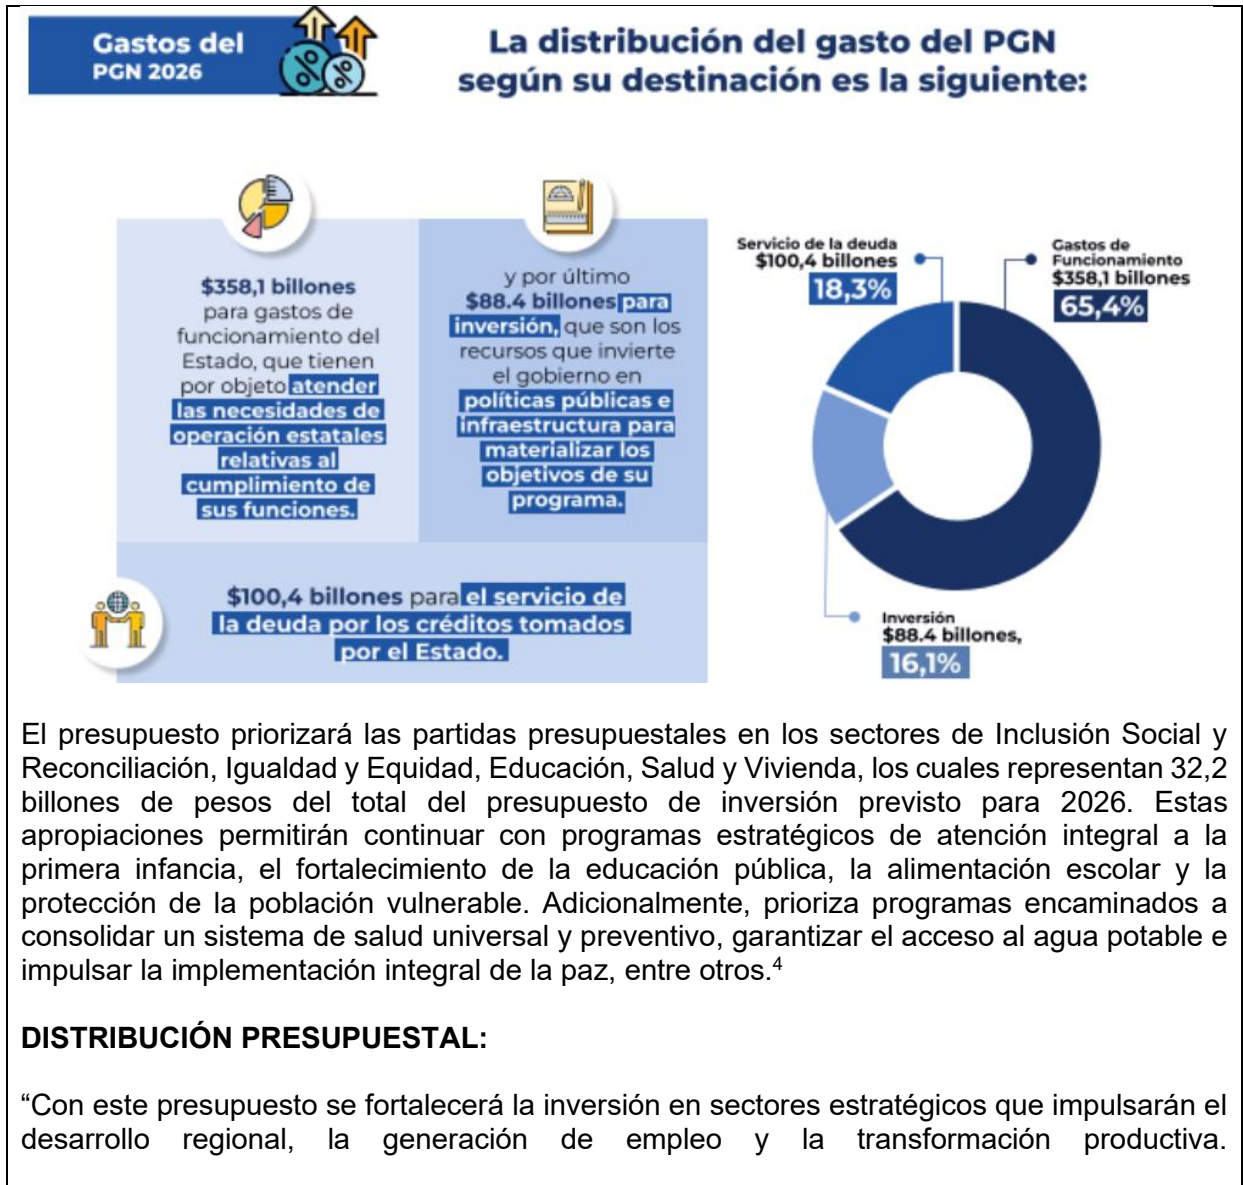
Gastos del PGN 2026

La distribución del gasto del PGN según su destinación es la siguiente:

$358,1 billones para gastos de funcionamiento del Estado, que tienen por objeto atender las necesidades de operación estatales relativas al cumplimiento de sus funciones.

y por último $88.4 billones para inversión, que son los recursos que invierte el gobierno en políticas públicas e infraestructura para materializar los objetivos de su programa.

$100,4 billones para el servicio de la deuda por los créditos tomados por el Estado.

Servicio de la deuda $100,4 billones 18,3%

Gastos de Funcionamiento $358,1 billones 65,4%

Inversión $88.4 billones, 16,1%

El presupuesto priorizará las partidas presupuestales en los sectores de Inclusión Social y Reconciliación, Igualdad y Equidad, Educación, Salud y Vivienda, los cuales representan 32,2 billones de pesos del total del presupuesto de inversión previsto para 2026. Estas apropiaciones permitirán continuar con programas estratégicos de atención integral a la primera infancia, el fortalecimiento de la educación pública, la alimentación escolar y la protección de la población vulnerable. Adicionalmente, prioriza programas encaminados a consolidar un sistema de salud universal y preventivo, garantizar el acceso al agua potable e impulsar la implementación integral de la paz, entre otros.$^4$

DISTRIBUCIÓN PRESUPUESTAL:

“Con este presupuesto se fortalecerá la inversión en sectores estratégicos que impulsarán el desarrollo regional, la generación de empleo y la transformación productiva.